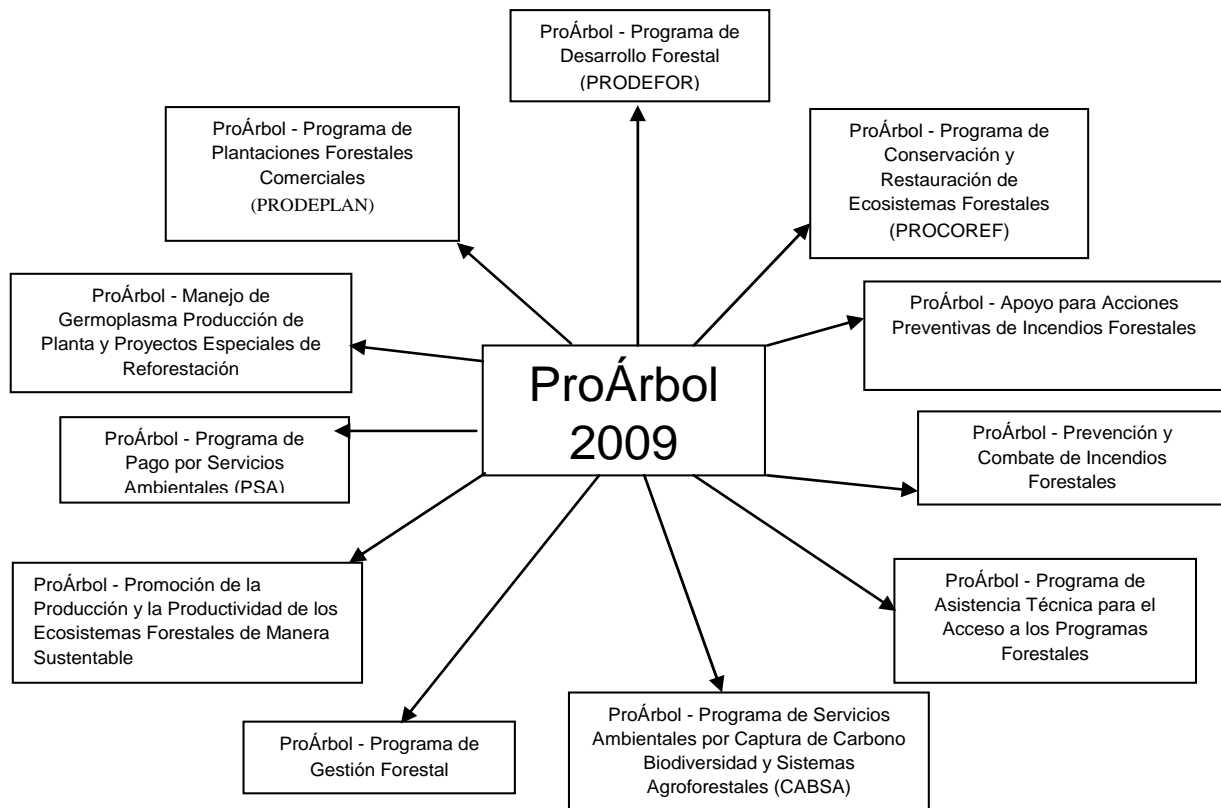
ProÁrbol - Programa de Desarrollo Forestal (PRODEFOR)

ProÁrbol - Programa de Plantaciones Forestales Comerciales (PRODEPLAN)

ProÁrbol - Programa de Conservación y Restauración de Ecosistemas Forestales (PROCOREF)

ProÁrbol - Manejo de Germoplasma Producción de Planta y Proyectos Especiales de Reforestación

ProÁrbol - Apoyo para Acciones Preventivas de Incendios Forestales

ProÁrbol 2009

ProÁrbol - Programa de Pago por Servicios Ambientales (PSA)

ProÁrbol - Prevención y Combate de Incendios Forestales

ProÁrbol - Promoción de la Producción y la Productividad de los Ecosistemas Forestales de Manera Sustentable

ProÁrbol - Programa de Asistencia Técnica para el Acceso a los Programas Forestales

ProÁrbol - Programa de Gestión Forestal

ProÁrbol - Programa de Servicios Ambientales por Captura de Carbono Biodiversidad y Sistemas Agroforestales (CABSA)